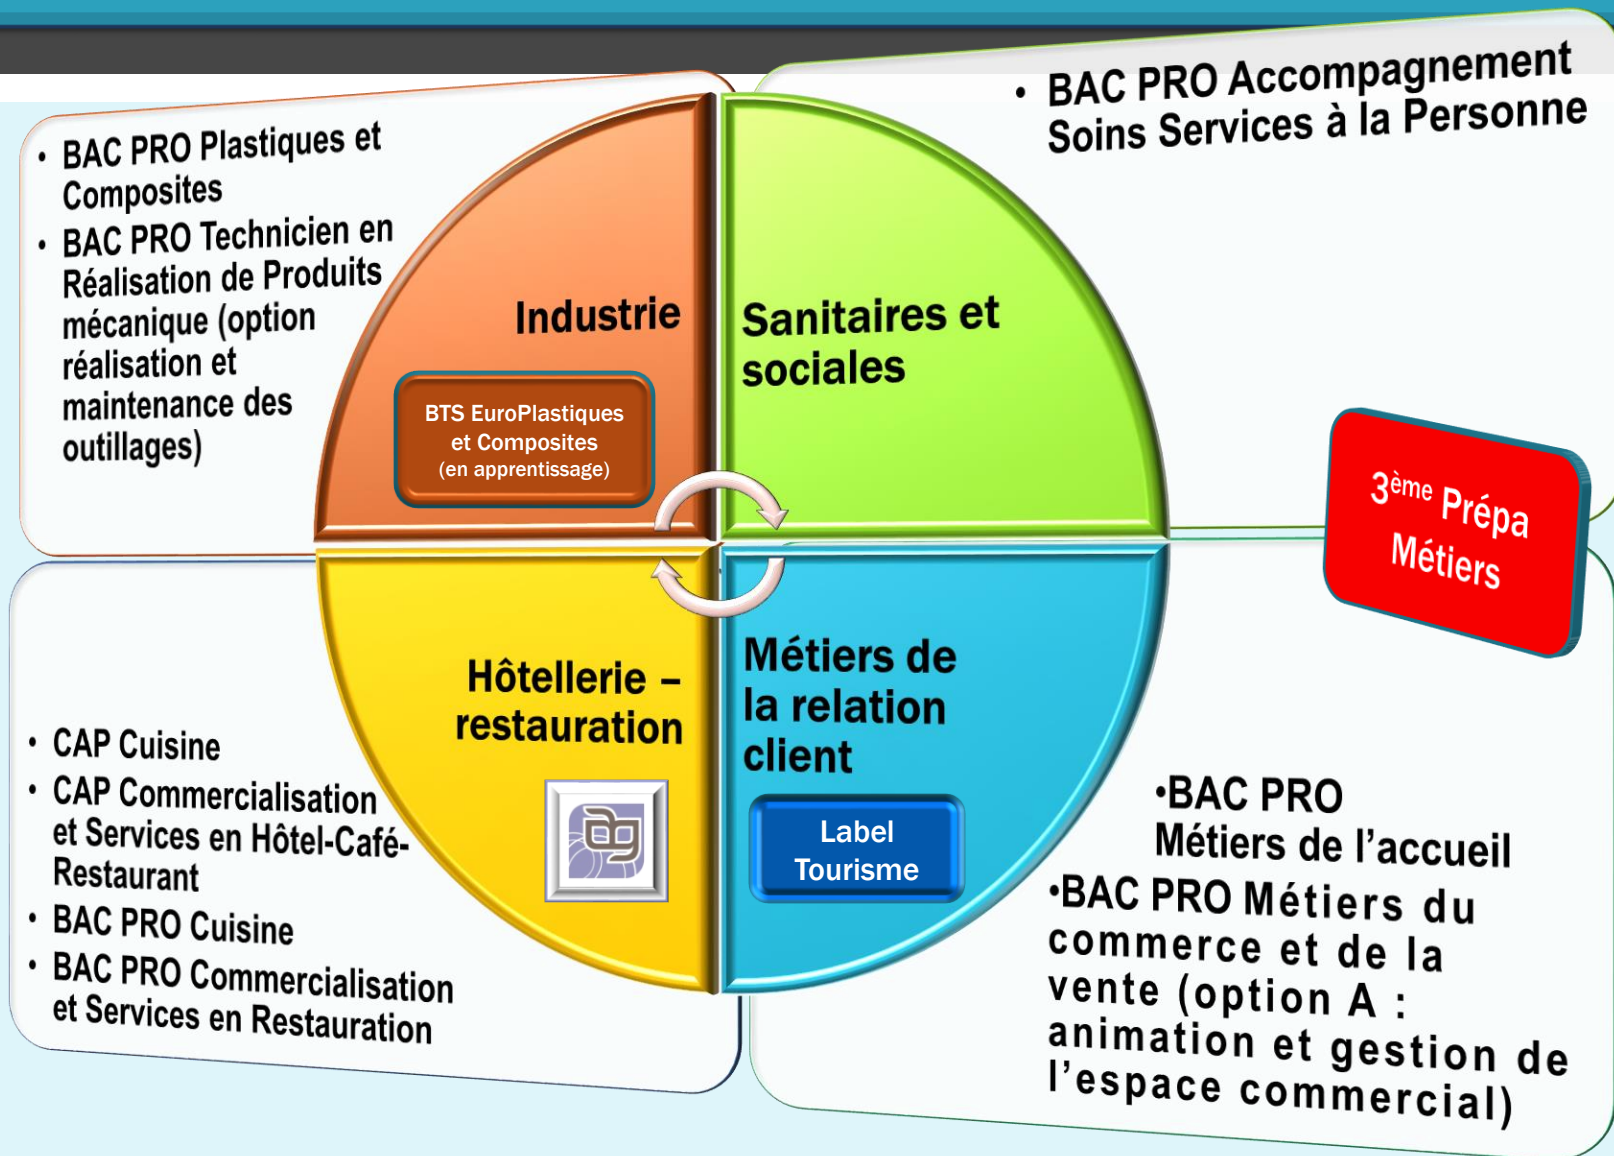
• BAC PRO Plastiques et Composites
• BAC PRO Technicien en Réalisation de Produits mécanique (option réalisation et maintenance des outillages)

Industrie

BTS EuroPlastiques et Composites
(en apprentissage)

• BAC PRO Accompagnement Soins Services à la Personne

Sanitaires et sociales

3ème Prépa Métiers

• CAP Cuisine
• CAP Commercialisation et Services en Hôtel-Café-Restaurant
• BAC PRO Cuisine
• BAC PRO Commercialisation et Services en Restauration

Hôtellerie – restauration

Métiers de la relation client

Label Tourisme

•BAC PRO Métiers de l'accueil
•BAC PRO Métiers du commerce et de la vente (option A : animation et gestion de l'espace commercial)